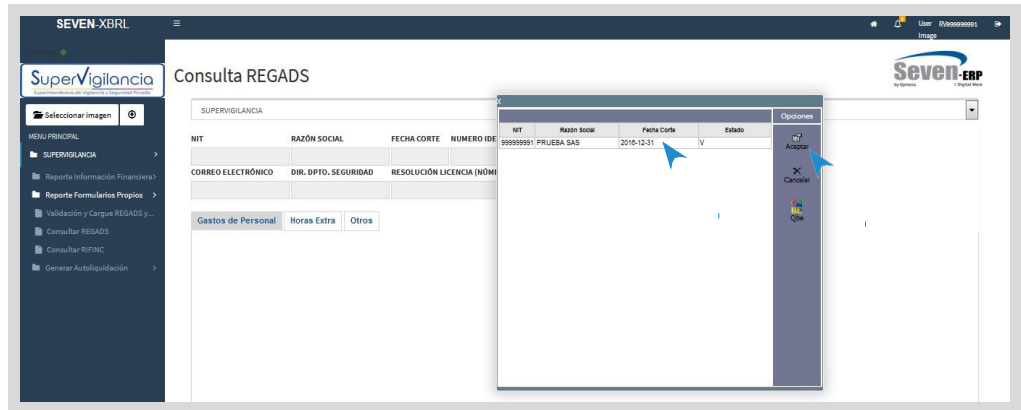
SEVEN-XBRL

User RV999999991
Image

SuperVigilancia
Superintendencia de Vigilancia y Seguridad Privada

Consulta REGADS

Seven-ERP
by Digital Ware

Seleccionar imagen

MENU PRINCIPAL
SUPERVIGILANCIA
Reporte Información Financiera
Reporte Formularios Propios
Validación y Cargue REGADS y...
Consultar REGADS
Consultar RIFINC
Generar Autoliquidación

SUPERVIGILANCIA

NIT
RAZÓN SOCIAL
FECHA CORTE
NUMERO IDE
CORREO ELECTRÓNICO
DIR. DPTO. SEGURIDAD
RESOLUCIÓN LICENCIA (NÚM

Gastos de Personal
Horas Extra
Otros

X

| NIT | Razón Social | Fecha Corte | Estado |
|---|---|---|---|
| 999999991 | PRUEBA SAS | 2016-12-31 | V |

Opciones
Aceptar
Cancelar
Qbe